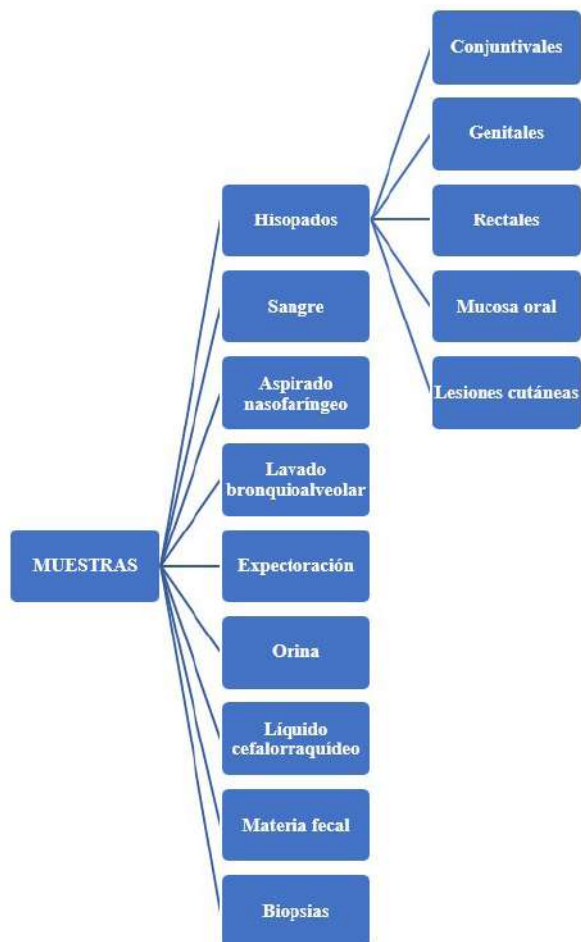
MUESTRAS

Hisopados

Conjuntivales

Genitales

Rectales

Mucosa oral

Lesiones cutáneas

Sangre

Aspirado nasofaríngeo

Lavado bronquioalveolar

Expectoración

Orina

Líquido cefalorraquídeo

Materia fecal

Biopsias